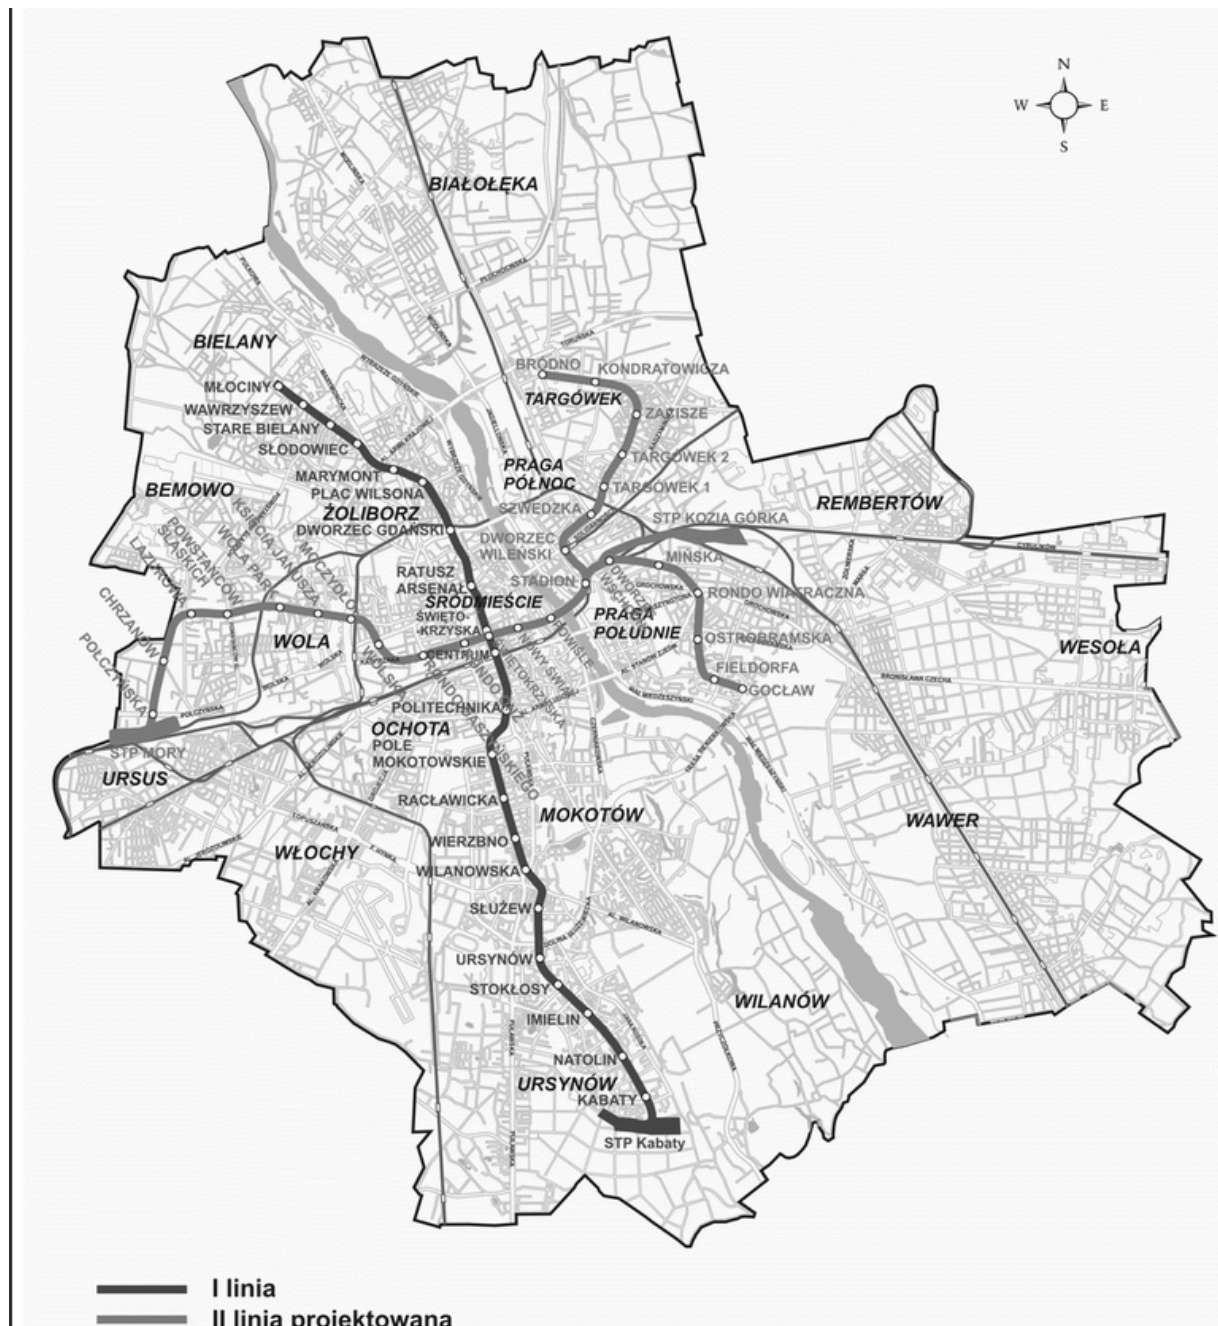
N
W
E
S

BIAŁOŁĘKA

BIELANY

MŁOCINY
WAWRZYSZEW
STARE BIELANY
SŁODOWIEC
MARYMONT
PLAC WILSONA
DWORZEC GDAŃSKI

BRÓDNO
KONDRATOWICZA
TARGÓWEK
ZACISZE
TARGÓWEK 2
TARGÓWEK 1
PRAGA PÓŁNOC
SZWEDZKA
DWORZEC WILEŃSKI
STP KOZIA GÓRKA

REMBERTÓW

BEMOWO
ŻOLIBORZ
KSIĘCIA JANUSZA
MOCZYDŁO
WOLA PARK
POWSTAŃCÓW ŚLĄSKICH
LAZUROWA
CHRZANÓW
POŁCZYŃSKA
WOLA

RATUSZ ARSENAŁ
ŚRÓDMIEŚCIE
ŚWIĘTO-KRZYSKA
CENTRUM
NOWY ŚWIAT
POWIŚLE
STADION
DWORZEC WSCHODNI
MIŃSKA
RONDO WIATRACZNA
PRAGA POŁUDNIE
OSTROBRAMSKA
FIELDORFA
GOCŁAW

WESOŁA

POLITECHNIKA
OCHOTA
POLE MOKOTOWSKIE
STP MORY
URSUS
RACŁAWICKA
MOKOTÓW
WIERZBNO
WILANOWSKA
WŁOCHY
SŁUŻEW
URSYNÓW
STOKŁOSY
IMIELIN
NATOLIN
URSYNÓW
KABATY
STP Kabaty

WAWER
WILANÓW

I linia
II linia projektowana